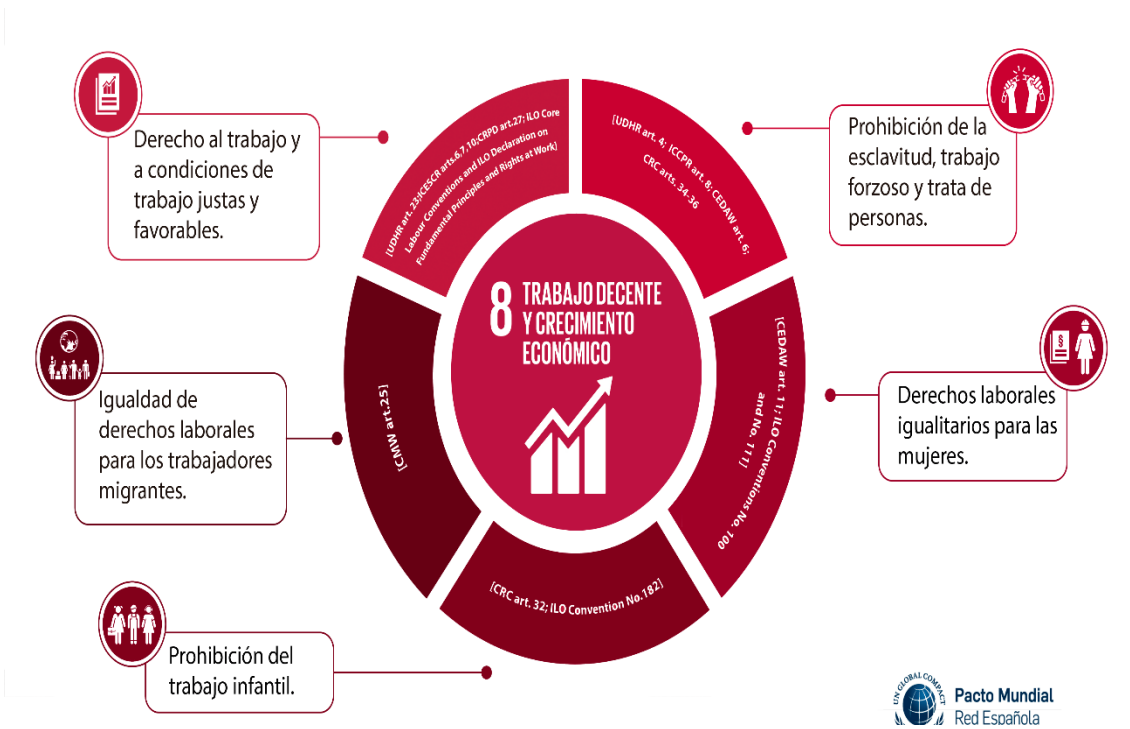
Derecho al trabajo y a condiciones de trabajo justas y favorables.

[UDHR art. 23;ICESCR arts.6,7,10;CRPD art.27; ILO Core Labour Conventions and ILO Declaration on Fundamental Principles and Rights at Work]

[UDHR art. 4; ICCPR art. 8; CEDAW art. 6; CRC arts. 34-36

Prohibición de la esclavitud, trabajo forzoso y trata de personas.

8 TRABAJO DECENTE Y CRECIMIENTO ECONÓMICO

Igualdad de derechos laborales para los trabajadores migrantes.

[CMW art.25]

[CEDAW art. 11; ILO Conventions No. 100 and No. 111]

Derechos laborales igualitarios para las mujeres.

[CRC art. 32; ILO Convention No.182]

Prohibición del trabajo infantil.

UN GLOBAL COMPACT
Pacto Mundial
Red Española